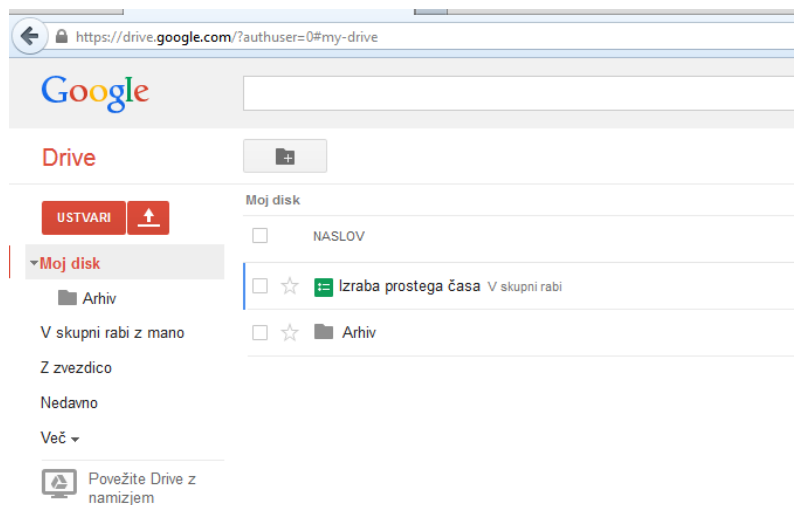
https://drive.google.com/?authuser=0#my-drive

Google

Drive

USTVARI

Moj disk

Arhiv

V skupni rabi z mano

Z zvezdico

Nedavno

Več

Povežite Drive z namizjem

Moj disk

NASLOV

Izraba prostega časa V skupni rabi

Arhiv